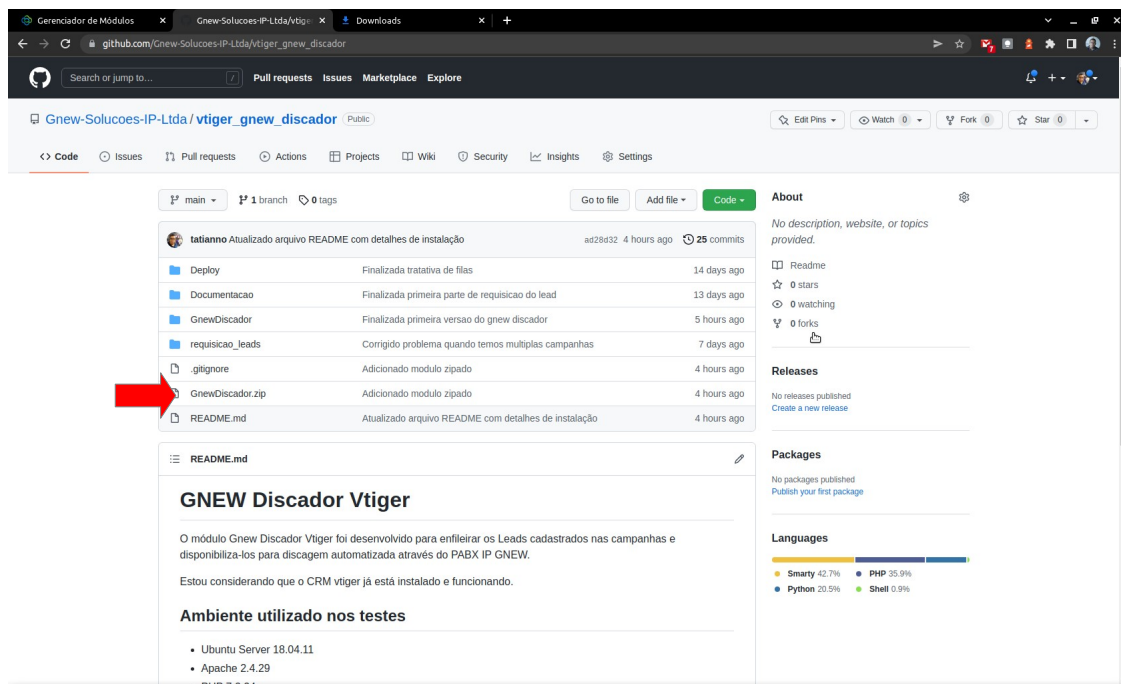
Gerenciador de Módulos ×
Gnew-Solucoes-IP-Ltda/vtige ×
Downloads ×
+

github.com/Gnew-Solucoes-IP-Ltda/vtiger_gnew_discador

Search or jump to... /
Pull requests Issues Marketplace Explore

Gnew-Solucoes-IP-Ltda / vtiger_gnew_discador Public

Edit Pins Watch 0 Fork 0 Star 0

<> Code Issues Pull requests Actions Projects Wiki Security Insights Settings

main 1 branch 0 tags
Go to file Add file Code

tatianno Atualizado arquivo README com detalhes de instalação ad28d32 4 hours ago 25 commits

| | | |
|---|---|---|
| Deploy | Finalizada tratativa de filas | 14 days ago |
| Documentacao | Finalizada primeira parte de requisicao do lead | 13 days ago |
| GnewDiscador | Finalizada primeira versao do gnew discador | 5 hours ago |
| requisicao_leads | Corrigido problema quando temos multiplas campanhas | 7 days ago |
| .gitignore | Adicionado modulo zipado | 4 hours ago |
| GnewDiscador.zip | Adicionado modulo zipado | 4 hours ago |
| README.md | Atualizado arquivo README com detalhes de instalação | 4 hours ago |

README.md

GNEW Discador Vtiger

O módulo Gnew Discador Vtiger foi desenvolvido para enfileirar os Leads cadastrados nas campanhas e disponibiliza-los para discagem automatizada através do PABX IP GNEW.

Estou considerando que o CRM vtiger já está instalado e funcionando.

Ambiente utilizado nos testes

• Ubuntu Server 18.04.11
• Apache 2.4.29
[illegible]

About

No description, website, or topics provided.

Readme
0 stars
0 watching
0 forks

Releases

No releases published
Create a new release

Packages

No packages published
Publish your first package

Languages

Smarty 42.7% PHP 35.9%
Python 20.5% Shell 0.9%